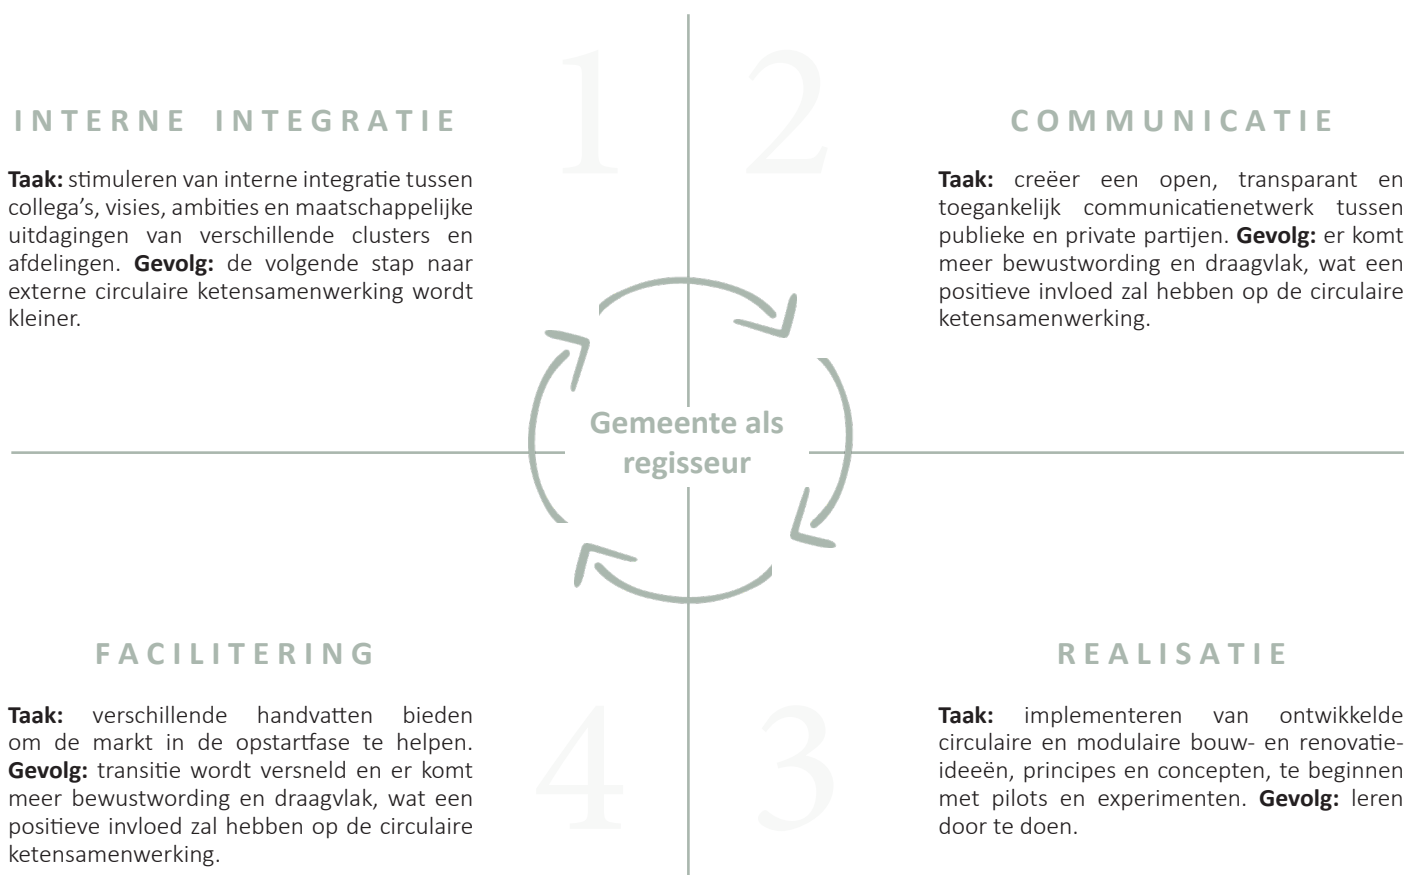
1

2

INTERNE INTEGRATIE

**Taak:** stimuleren van interne integratie tussen collega's, visies, ambities en maatschappelijke uitdagingen van verschillende clusters en afdelingen. **Gevolg:** de volgende stap naar externe circulaire ketensamenwerking wordt kleiner.

COMMUNICATIE

**Taak:** creëer een open, transparant en toegankelijk communicatienetwerk tussen publieke en private partijen. **Gevolg:** er komt meer bewustwording en draagvlak, wat een positieve invloed zal hebben op de circulaire ketensamenwerking.

Gemeente als regisseur

FACILITERING

**Taak:** verschillende handvatten bieden om de markt in de opstartfase te helpen. **Gevolg:** transitie wordt versneld en er komt meer bewustwording en draagvlak, wat een positieve invloed zal hebben op de circulaire ketensamenwerking.

REALISATIE

**Taak:** implementeren van ontwikkelde circulaire en modulaire bouw- en renovatie-ideeën, principes en concepten, te beginnen met pilots en experimenten. **Gevolg:** leren door te doen.

4

3